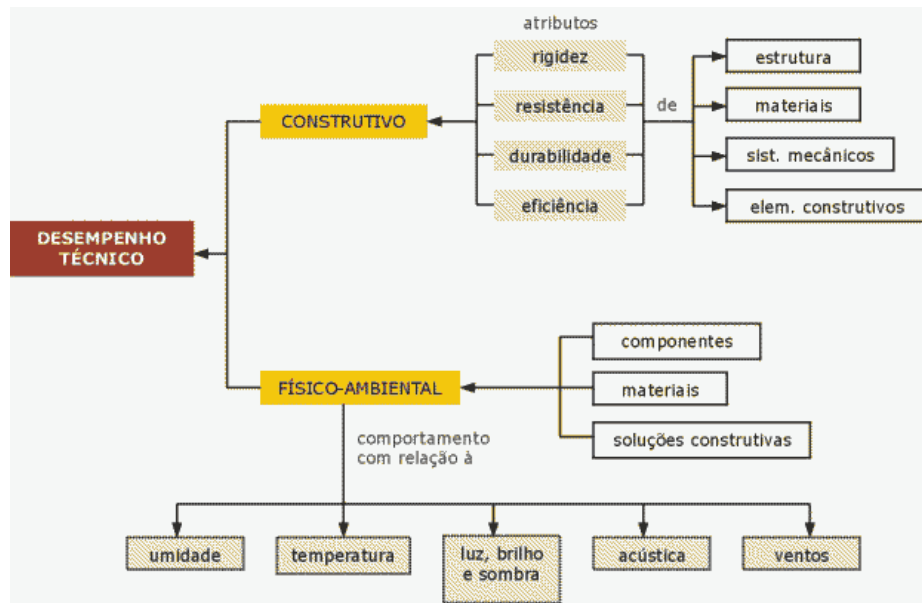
atributos

rigidez

resistência

durabilidade

eficiência

de

estrutura

materiais

sist. mecânicos

elem. construtivos

CONSTRUTIVO

DESEMPENHO TÉCNICO

componentes

materiais

soluções construtivas

FÍSICO-AMBIENTAL

comportamento com relação à

umidade

temperatura

luz, brilho e sombra

acústica

ventos